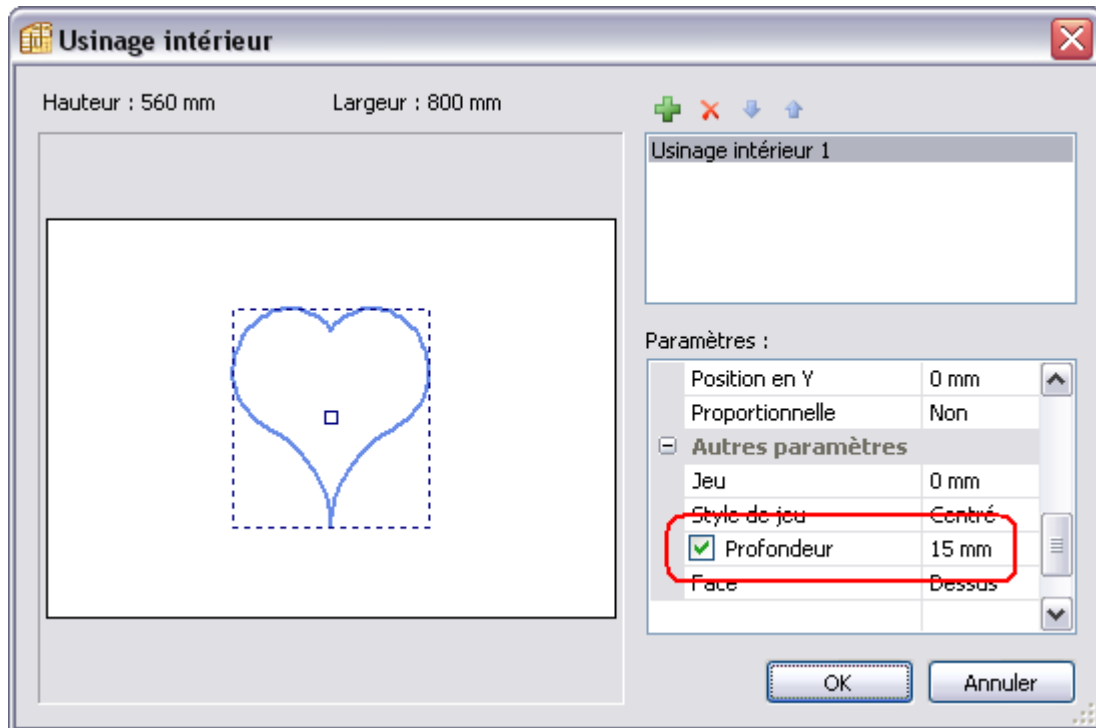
Usinage intérieur

Hauteur : 560 mm

Largeur : 800 mm

Usinage intérieur 1

Paramètres :

| | |
|---|---|
| Position en Y | 0 mm |
| Proportionnelle | Non |
| ⊟ Autres paramètres | |
| Jeu | 0 mm |
| Style de jeu | Centré |
| ☑ Profondeur | 15 mm |
| Face | Dessus |

OK

Annuler